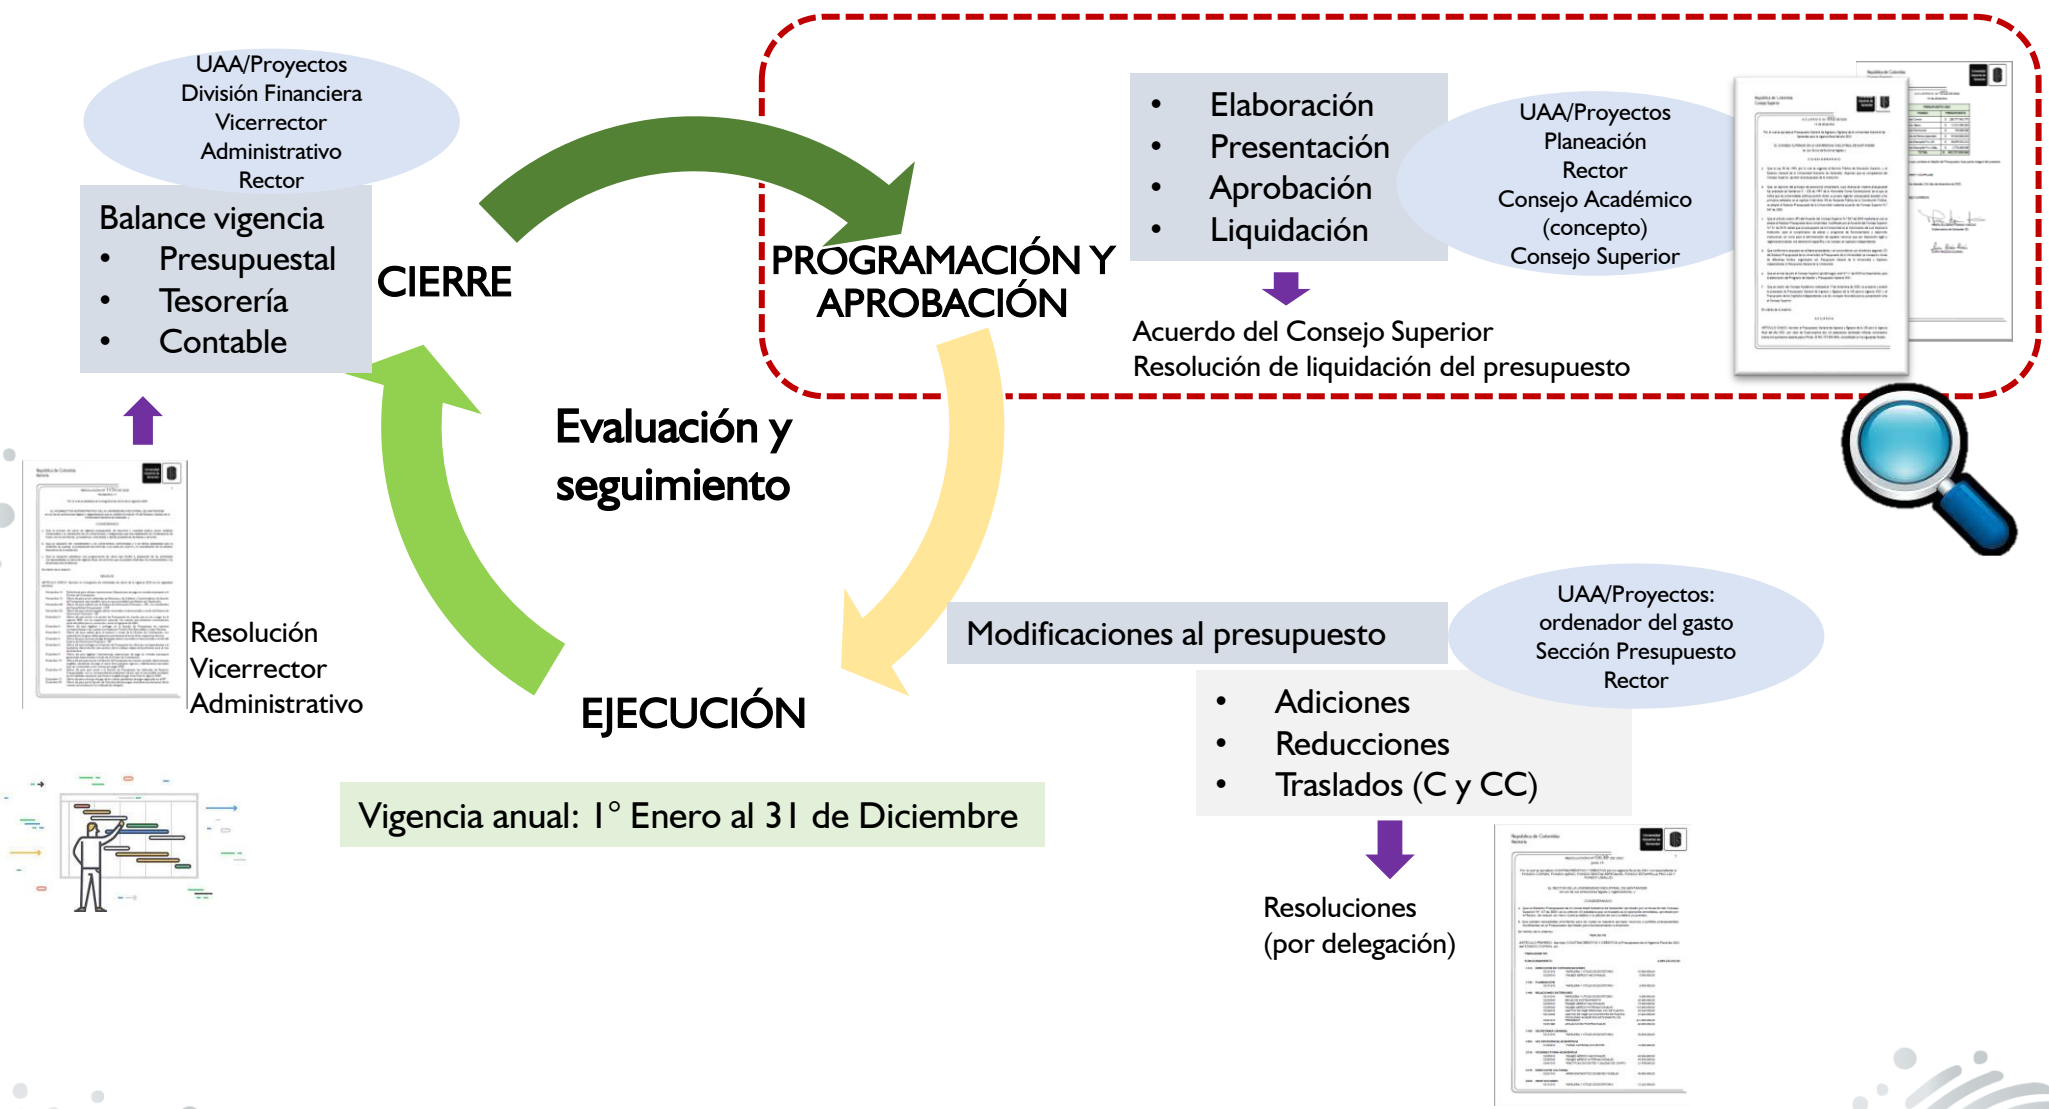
UAA/Proyectos
División Financiera
Vicerrector
Administrativo
Rector

Balance vigencia
• Presupuestal
• Tesorería
• Contable

CIERRE

PROGRAMACIÓN Y APROBACIÓN

• Elaboración
• Presentación
• Aprobación
• Liquidación

UAA/Proyectos
Planeación
Rector
Consejo Académico
(concepto)
Consejo Superior

Acuerdo del Consejo Superior
Resolución de liquidación del presupuesto

Evaluación y seguimiento

Resolución
Vicerrector
Administrativo

EJECUCIÓN

Modificaciones al presupuesto

UAA/Proyectos:
ordenador del gasto
Sección Presupuesto
Rector

• Adiciones
• Reducciones
• Traslados (C y CC)

Vigencia anual: 1° Enero al 31 de Diciembre

Resoluciones
(por delegación)